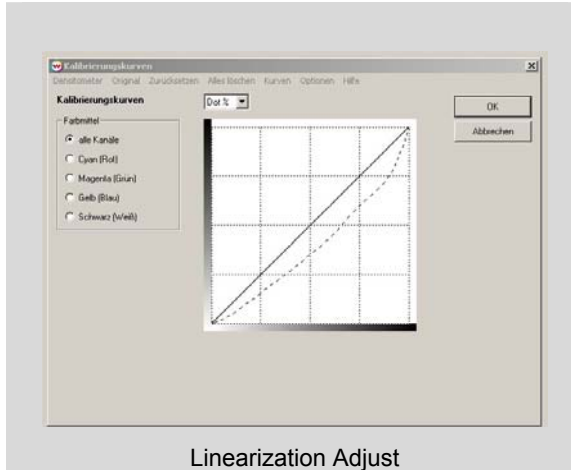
Kalibrierungskurven

Densitometer Original Zurücksetzen Alles löschen Kurven Optionen Hilfe

Kalibrierungskurven

Dot %

OK

Abbrechen

Farbmittel

alle Kanäle

Cyan (Rot)

Magenta (Grün)

Gelb (Blau)

Schwarz (Weiß)

Linearization Adjust